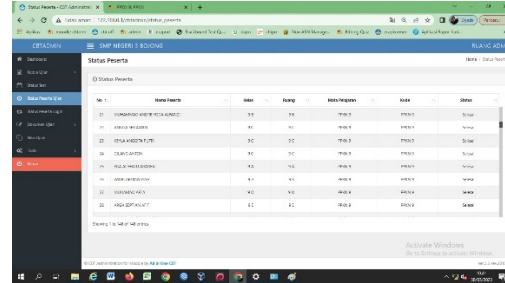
Status Peserta - CBT Administrasi ×

Tidak aman | 192.168.1.8/cbtadmin/status_peserta

CBTADMIN ☰ SMP NEGERI 3 BOJONG RUANG ADM

Dashboard

Status Peserta

Home / Status Peserta

Status Peserta

Status Peserta Ujian

| No | Nama Peserta | Kelas | Ruang | Mata Pelajaran | Kode | Status |
|---|---|---|---|---|---|---|
| 21 | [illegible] | 9 C | 9 C | PKN 9 | PKN 9 | Selesai |
| 22 | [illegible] | 9 C | 9 C | PKN 9 | PKN 9 | Selesai |
| 23 | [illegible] | 9 C | 9 C | PKN 9 | PKN 9 | Selesai |
| 24 | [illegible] | 9 C | 9 C | PKN 9 | PKN 9 | Selesai |
| 25 | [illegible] | 9 A | 9 A | PKN 9 | PKN 9 | Selesai |
| 26 | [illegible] | 9 A | 9 A | PKN 9 | PKN 9 | Selesai |
| 27 | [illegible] | 9 C | 9 C | PKN 9 | PKN 9 | Selesai |
| 28 | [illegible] | 9 C | 9 C | PKN 9 | PKN 9 | Selesai |

Showing 1 to 148 of 148 entries

Activate Windows
Go to Settings to activate Windows.